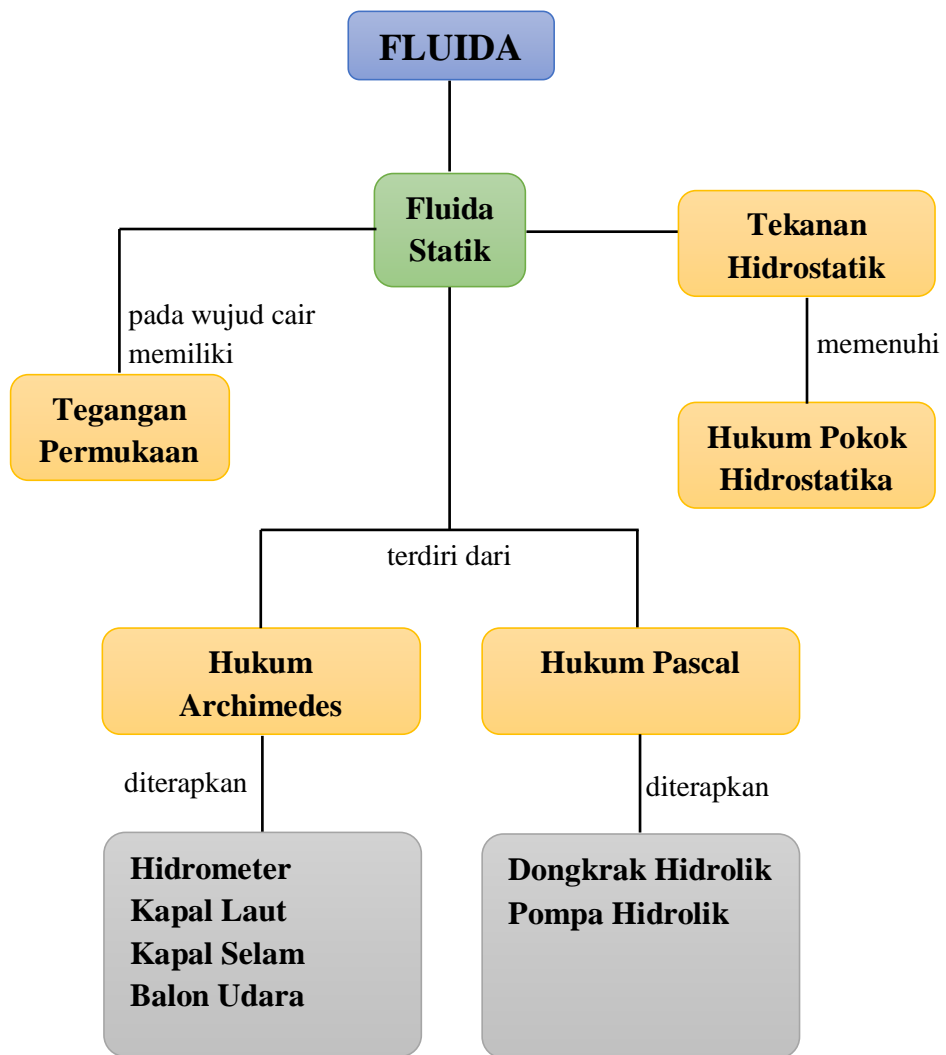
FLUIDA

Fluida Statik

pada wujud cair memiliki

Tegangan Permukaan

Tekanan Hidrostatik

memenuhi

Hukum Pokok Hidrostatika

terdiri dari

Hukum Archimedes

Hukum Pascal

diterapkan

Hidrometer
Kapal Laut
Kapal Selam
Balon Udara

diterapkan

Dongkrak Hidrolik
Pompa Hidrolik